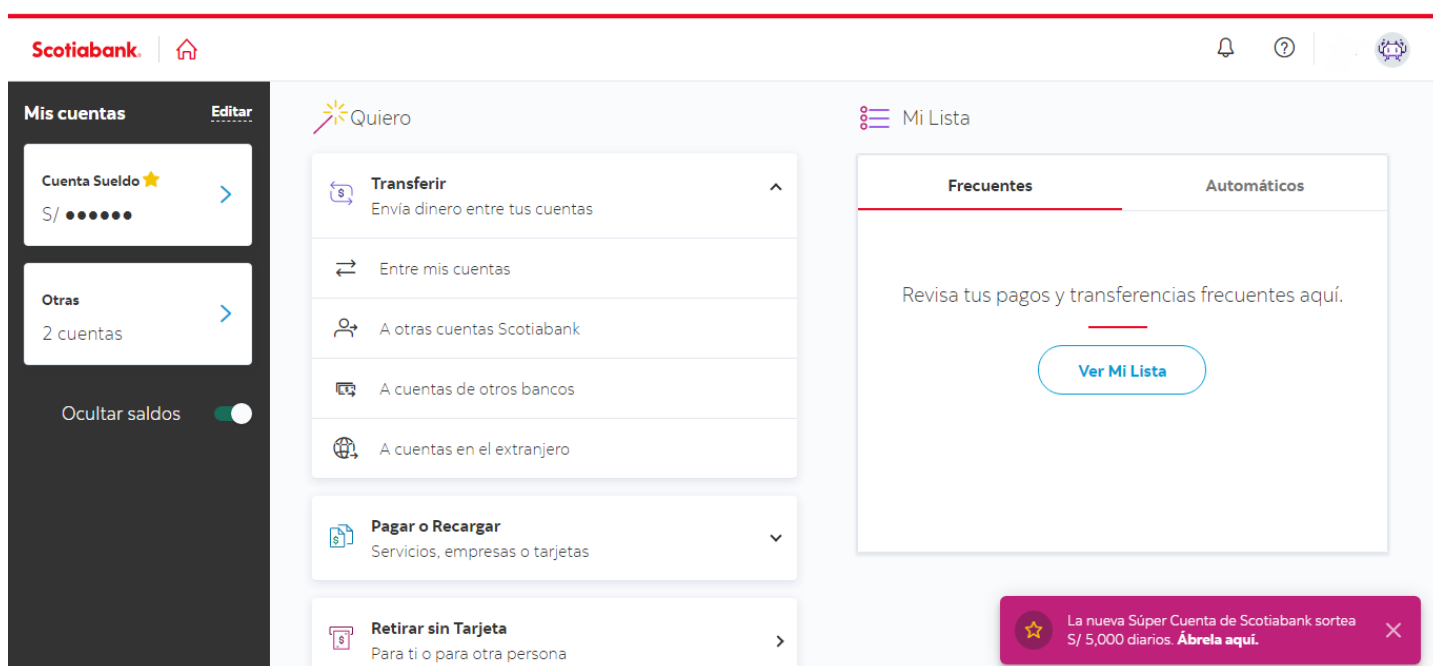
Scotiabank.

Mis cuentas Editar

Cuenta Sueldo
S/ ●●●●●●

Otras
2 cuentas

Ocultar saldos

Quiero

Transferir
Envía dinero entre tus cuentas

Entre mis cuentas

A otras cuentas Scotiabank

A cuentas de otros bancos

A cuentas en el extranjero

Pagar o Recargar
Servicios, empresas o tarjetas

Retirar sin Tarjeta
Para ti o para otra persona

Mi Lista

Frecuentes Automáticos

Revisa tus pagos y transferencias frecuentes aquí.

Ver Mi Lista

La nueva Súper Cuenta de Scotiabank sortea S/ 5,000 diarios. Ábrela aquí.